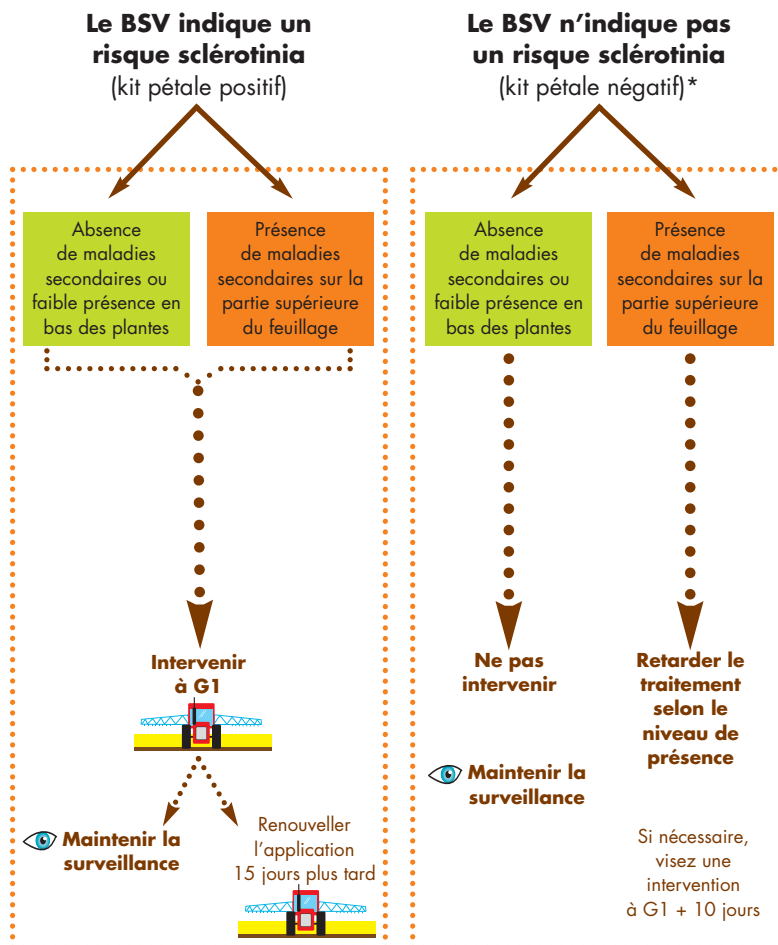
Le BSV indique un risque sclérotinia
(kit pétale positif)

Absence de maladies secondaires ou faible présence en bas des plantes

Présence de maladies secondaires sur la partie supérieure du feuillage

Intervenir à G1

Maintenir la surveillance

Renouveller l'application 15 jours plus tard

Le BSV n'indique pas un risque sclérotinia
(kit pétale négatif)*

Absence de maladies secondaires ou faible présence en bas des plantes

Présence de maladies secondaires sur la partie supérieure du feuillage

Ne pas intervenir

Maintenir la surveillance

Retarder le traitement selon le niveau de présence

Si nécessaire, visez une intervention à G1 + 10 jours